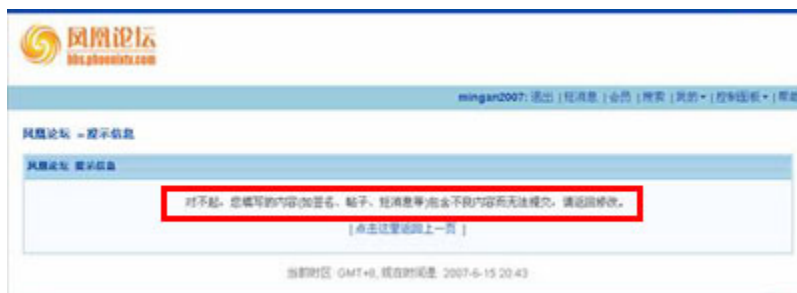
凤凰论坛
bbs.phoenixtv.com

mingan2007: 退出 | 短消息 | 会员 | 搜索 | 我的 ▾ | 控制面板 ▾ | 帮助

凤凰论坛 » 提示信息

凤凰论坛 提示信息

对不起，您填写的内容(如签名、帖子、短消息等)包含不良内容而无法提交，请返回修改。

[ 点击这里返回上一页 ]

当前时区 GMT+8, 现在时间是 2007-6-15 20:43